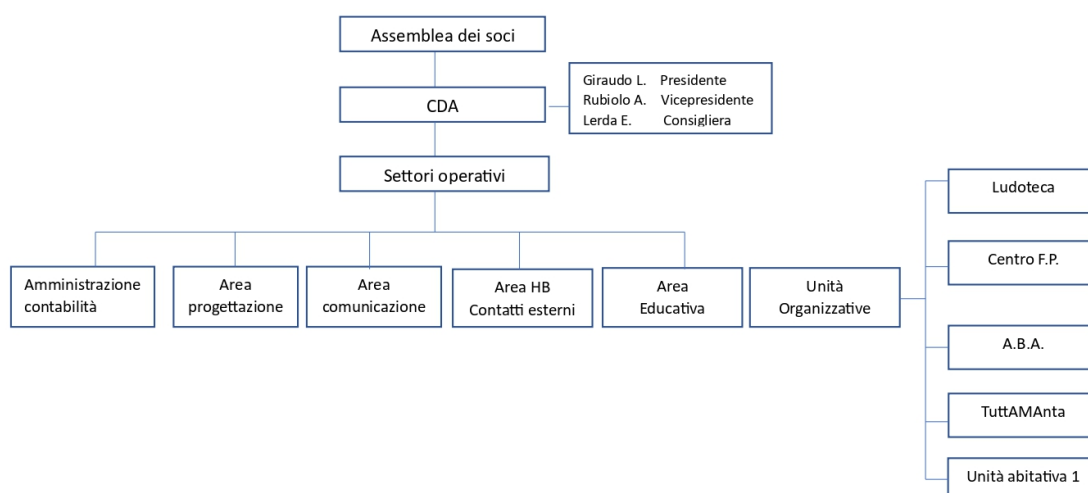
Assemblea dei soci

CDA

Giraudo L. Presidente
Rubiolo A. Vicepresidente
Lerda E. Consigliera

Settori operativi

Amministrazione contabilità

Area progettazione

Area comunicazione

Area HB Contatti esterni

Area Educativa

Unità Organizzative

Ludoteca

Centro F.P.

A.B.A.

TuttAMAnta

Unità abitativa 1